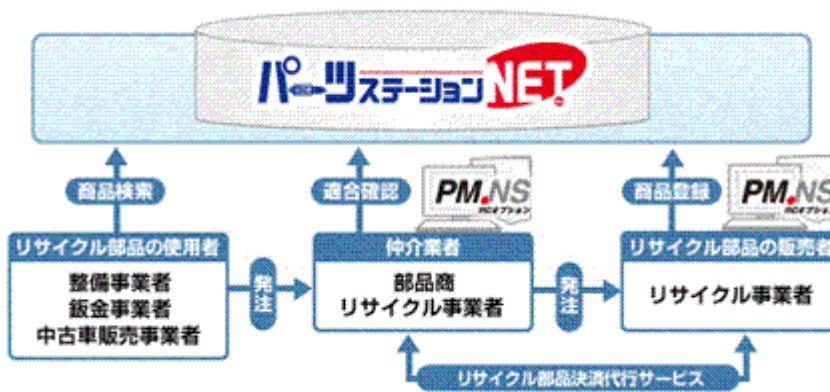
パーツステーションNET

商品検索

適合確認

PM.NS

商品登録

PM.NS

リサイクル部品の使用者

整備事業者
鈑金事業者
中古車販売事業者

発注

仲介業者

部品商
リサイクル事業者

発注

リサイクル部品の販売者

リサイクル事業者

リサイクル部品決済代行サービス